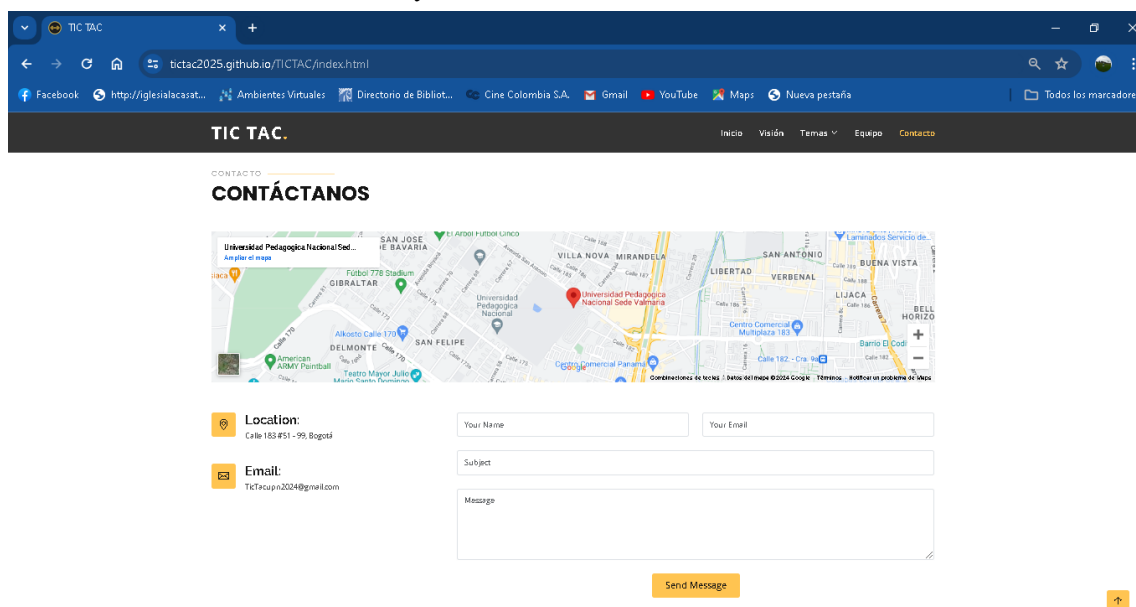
TIC TAC
tictac2025.github.io/TICTAC/index.html
Facebook http://iglesialacasat... Ambientes Virtuales Directorio de Bibliot... Cine Colombia S.A. Gmail YouTube Maps Nueva pestaña Todos los marcadores

TIC TAC.
Inicio Visión Temas Equipo Contacto

CONTACTO
CONTÁCTANOS

Universidad Pedagogica Nacional Sed...
Ampliar el mapa
SAN JOSE DE BAVARIA
El Árbol Fútbol Cinco
VILLA NOVA MIRANDELA
SAN ANTONIO
BUENA VISTA
Fútbol 778 Stadium
GIBRALTAR
LIBERTAD
VERBENAL
Universidad Pedagogica Nacional
Universidad Pedagogica Nacional Sede Valmaria
LIJACA
BELL HORIZO
Alkosto Calle 170
Centro Comercial Multiplaza 183
DELMONTE
SAN FELIPE
Barrio El Codi
American ARMY Paintball
Teatro Mayor Julio Mario Santo Domingo
Centro Comercial Panamá
Calle 182 - Cra. 9
Google
Combinaciones de teclas Datos del mapa ©2024 Google Términos Notificar un problema de Maps

Location:
Calle 183 #51 - 99, Bogotá

Email:
TicTacupn2024@gmail.com

Your Name
Your Email
Subject
Message
Send Message